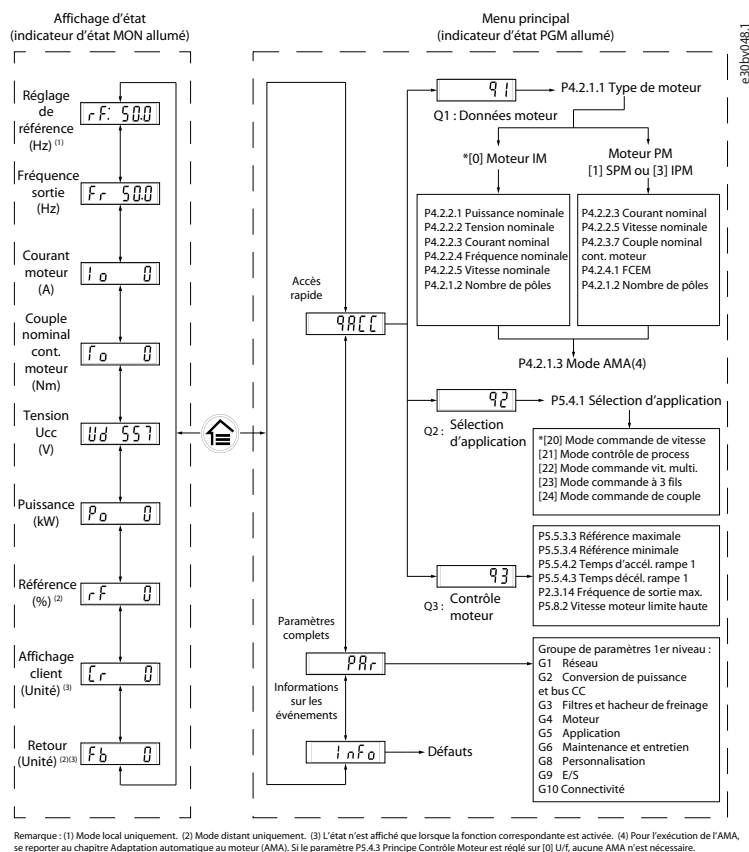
Affichage d'état
(indicateur d'état MON allumé)

Menu principal
(indicateur d'état PGM allumé)

e30bv048.1

Réglage de référence (Hz) (1)
rF: 50.0

Fréquence sortie (Hz)
Fr 50.0

Courant moteur (A)
Io 0

Couple nominal cont. moteur (Nm)
To 0

Tension Ucc (V)
Ud 557

Puissance (kW)
Po 0

Référence (%) (2)
rF 0

Affichage client (Unité) (3)
Cr 0

Retour (Unité) (2)(3)
Fb 0

Accès rapide
QACC

Q1
Q1 : Données moteur
P4.2.1.1 Type de moteur

*[0] Moteur IM

Moteur PM
[1] SPM ou [3] IPM

P4.2.2.1 Puissance nominale
P4.2.2.2 Tension nominale
P4.2.2.3 Courant nominal
P4.2.2.4 Fréquence nominale
P4.2.2.5 Vitesse nominale
P4.2.1.2 Nombre de pôles

P4.2.2.3 Courant nominal
P4.2.2.5 Vitesse nominale
P4.2.3.7 Couple nominal cont. moteur
P4.2.4.1 FCEM
P4.2.1.2 Nombre de pôles

P4.2.1.3 Mode AMA(4)

Q2
Q2 : Sélection d'application
P5.4.1 Sélection d'application

*[20] Mode commande de vitesse
[21] Mode contrôle de process
[22] Mode commande vit. multi.
[23] Mode commande à 3 fils
[24] Mode commande de couple

P5.5.3.3 Référence maximale
P5.5.3.4 Référence minimale
P5.5.4.2 Temps d'accél. rampe 1
P5.5.4.3 Temps décél. rampe 1
P2.3.14 Fréquence de sortie max.
P5.8.2 Vitesse moteur limite haute

Q3
Q3 : Contrôle moteur

Paramètres complets
PAr

Groupe de paramètres 1er niveau :
G1 Réseau
G2 Conversion de puissance et bus CC
G3 Filtres et hacheur de freinage
G4 Moteur
G5 Application
G6 Maintenance et entretien
G8 Personnalisation
G9 E/S
G10 Connectivité

Informations sur les événements
InFo
Défauts

Remarque : (1) Mode local uniquement. (2) Mode distant uniquement. (3) L'état n'est affiché que lorsque la fonction correspondante est activée. (4) Pour l'exécution de l'AMA, se reporter au chapitre Adaptation automatique au moteur (AMA). Si le paramètre P5.4.3 Principe Contrôle Moteur est réglé sur [0] U/f, aucune AMA n'est nécessaire.